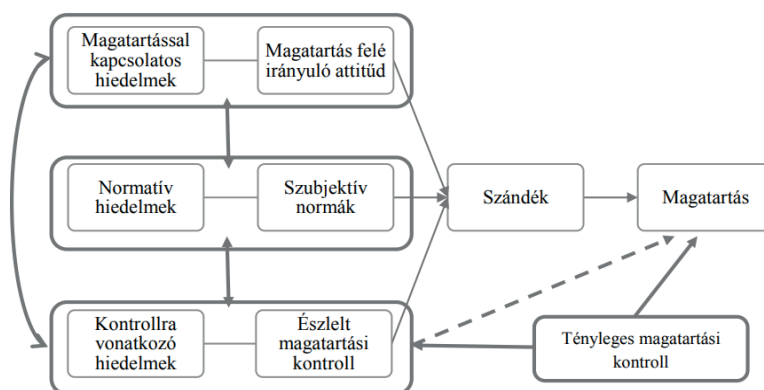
Magatartással kapcsolatos hiedelmek

Magatartás felé irányuló attitűd

Normatív hiedelmek

Szubjektív normák

Kontrollra vonatkozó hiedelmek

Észlelt magatartási kontroll

Szándék

Magatartás

Tényleges magatartási kontroll